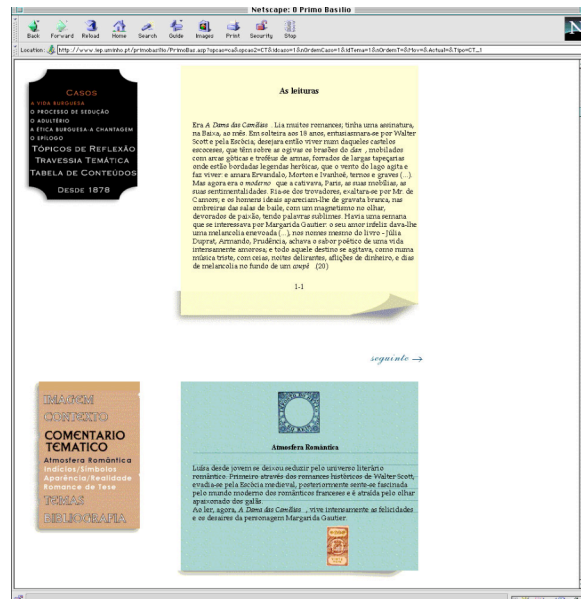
Netscape: O Primo Basilio

Back Forward Reload Home Search Guide Images Print Security Shop

Location: http://www.lep.uminho.pt/primobasilio/PrimoBas.asp?opcao=ca&opcao2=CT&idcaso=1&nOrdemCaso=1&idTema=1&nOrdemT=&nMov=&Actual=&Tipo=CT...

Casos
A VIDA BURGUESA
O PROCESSO DE SEDUÇÃO
O ADULTÉRIO
A ÉTICA BURGUESA-A CHANTAGEM
O EPÍLOGO
TÓPICOS DE REFLEXÃO
TRAVESSIA TEMÁTICA
TABELA DE CONTEÚDOS
DESDE 1878

As leituras

Era *A Dama das Camélias* . Lia muitos romances; tinha uma assinatura, na Baixa, ao mês. Em solteira aos 18 anos, entusiasmara-se por Walter Scott e pela Escócia, desejara então viver num daqueles castelos escoceses, que têm sobre as ogivas os brasões do *clan* , mobilados com arcas góticas e troféus de armas, forrados de largas tapeçarias onde estão bordadas legendas heróicas, que o vento do lago agita e faz viver: e amara Ervandalo, Morton e Ivanhoé, ternos e graves (...). Mas agora era o *moderno* que a cativava, Paris, as suas mobílias, as suas sentimentalidades. Ria-se dos trovadores, exaltara-se por Mr. de Camors; e os homens ideais apareciam-lhe de gravata branca, nas ombreiras das salas de baile, com um magnetismo no olhar, devorados de paixão, tendo palavras sublimes. Havia uma semana que se interessava por Margarida Gautier: o seu amor infeliz dava-lhe uma melancolia enevoada (...); nos nomes mesmo do livro - Júlia Duprat, Armando, Prudência, achava o sabor poético de uma vida intensamente amorosa; e todo aquele destino se agitava, como numa música triste, com ceias, noites delirantes, aflições de dinheiro, e dias de melancolia no fundo de um *coupé* . (20)

1-1

seguinte →

IMAGEM
CONTEXTO
COMENTÁRIO TEMÁTICO
Atmosfera Romântica
Indícios/Símbolos
Aparência/Realidade
Romance de Tese
TEMAS
BIBLIOGRAFIA

Atmosfera Romântica

Luísa desde jovem se deixou seduzir pelo universo literário romântico. Primeiro através dos romances históricos de Walter Scott, evadia-se pela Escócia medieval, posteriormente *sentia-se* fascinada pelo mundo moderno dos românticos franceses e é atraída pelo olhar apaixonado dos galãs.
Ao ler, agora, *A Dama das Camélias* , vive intensamente as felicidades e os desaires da personagem Margarida Gautier.